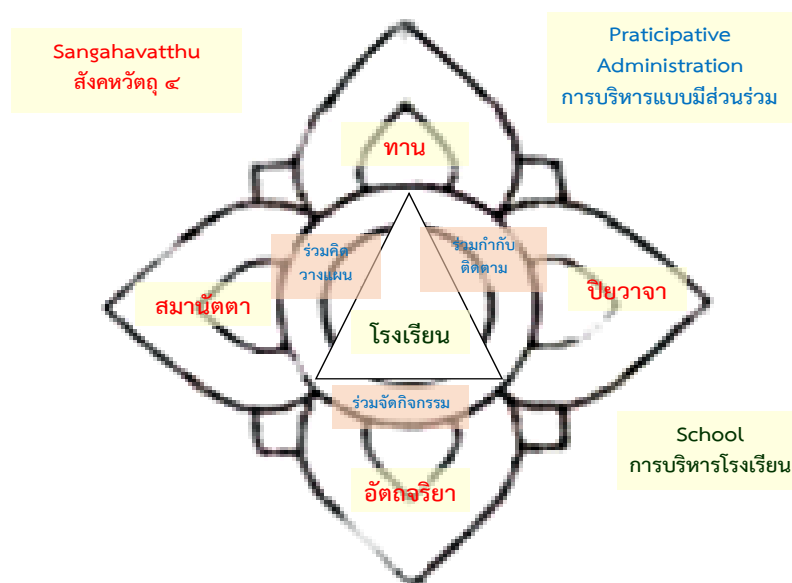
Sangahavatthu
สังคหวัตถุ ๔

Praticipative
Administration
การบริหารแบบมีส่วนร่วม

ทาน

ร่วมคิด
วางแผน

ร่วมกำกับ
ติดตาม

สมานัตตา

ปิยวาจา

โรงเรียน

ร่วมจัดกิจกรรม

School
การบริหารโรงเรียน

อัตถจริยา